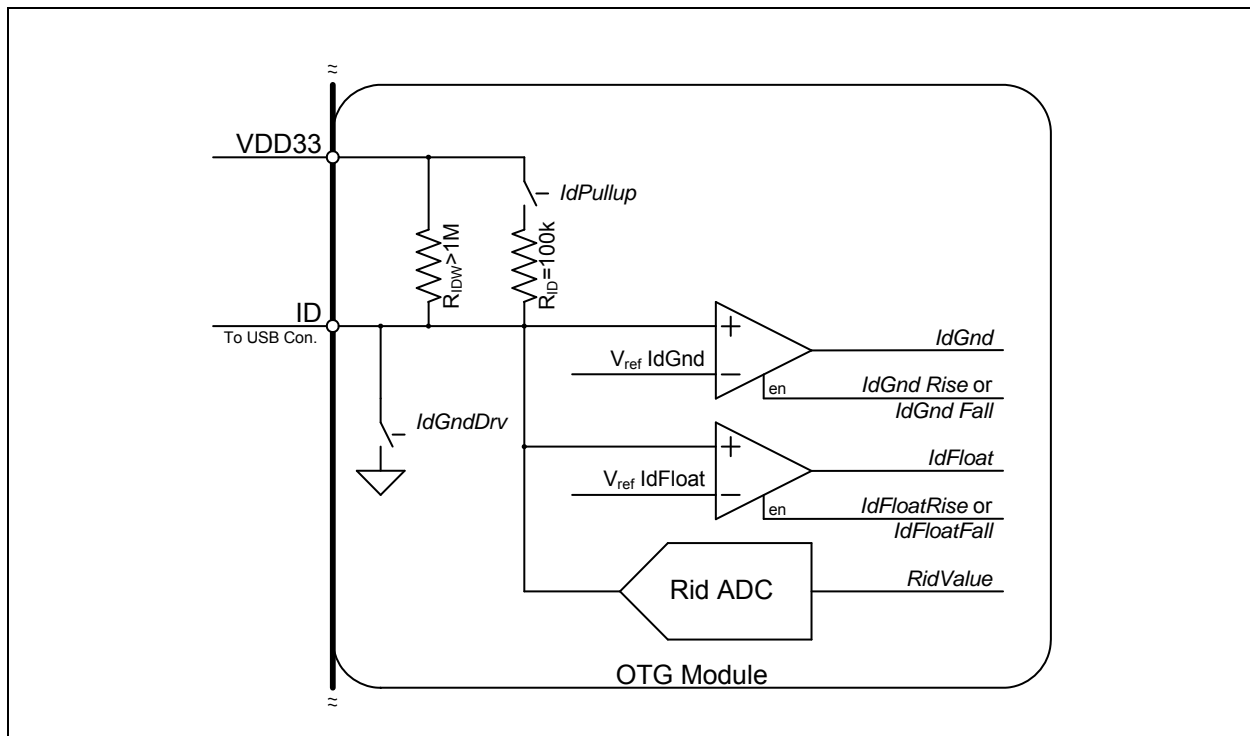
≈

VDD33

IdPullup

$R_{IDW}$>1M

$R_{ID}$=100k

ID

To USB Con.

+

$V_{ref}$ IdGnd

–

en

IdGnd

IdGnd Rise or IdGnd Fall

IdGndDrv

+

$V_{ref}$ IdFloat

–

en

IdFloat

IdFloatRise or IdFloatFall

Rid ADC

RidValue

OTG Module

≈